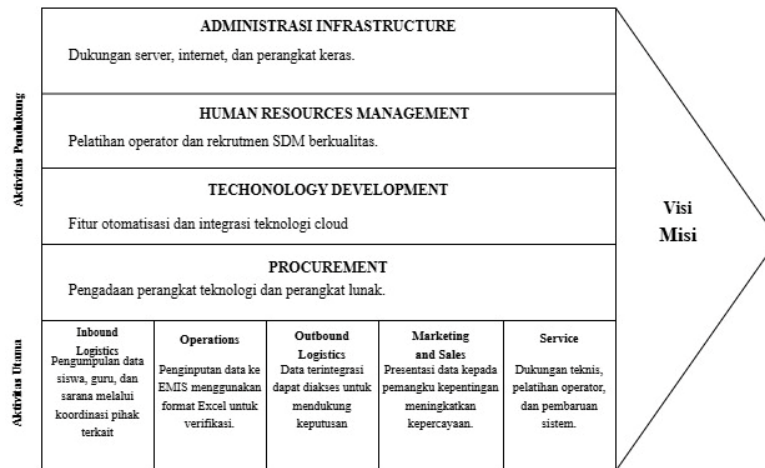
Aktivitas Pendukung

ADMINISTRASI INFRASTRUCTURE

Dukungan server, internet, dan perangkat keras.

HUMAN RESOURCES MANAGEMENT

Pelatihan operator dan rekrutmen SDM berkualitas.

TECHONOLOGY DEVELOPMENT

Fitur otomatisasi dan integrasi teknologi cloud

PROCUREMENT

Pengadaan perangkat teknologi dan perangkat lunak.

Aktivitas Utama

| Inbound Logistics | Operations | Outbound Logistics | Marketing and Sales | Service |
|---|---|---|---|---|
| Pengumpulan data siswa, guru, dan sarana melalui koordinasi pihak terkait | Penginputan data ke EMIS menggunakan format Excel untuk verifikasi. | Data terintegrasi dapat diakses untuk mendukung keputusan | Presentasi data kepada pemangku kepentingan meningkatkan kepercayaan. | Dukungan teknis, pelatihan operator, dan pembaruan sistem. |

Visi
Misi